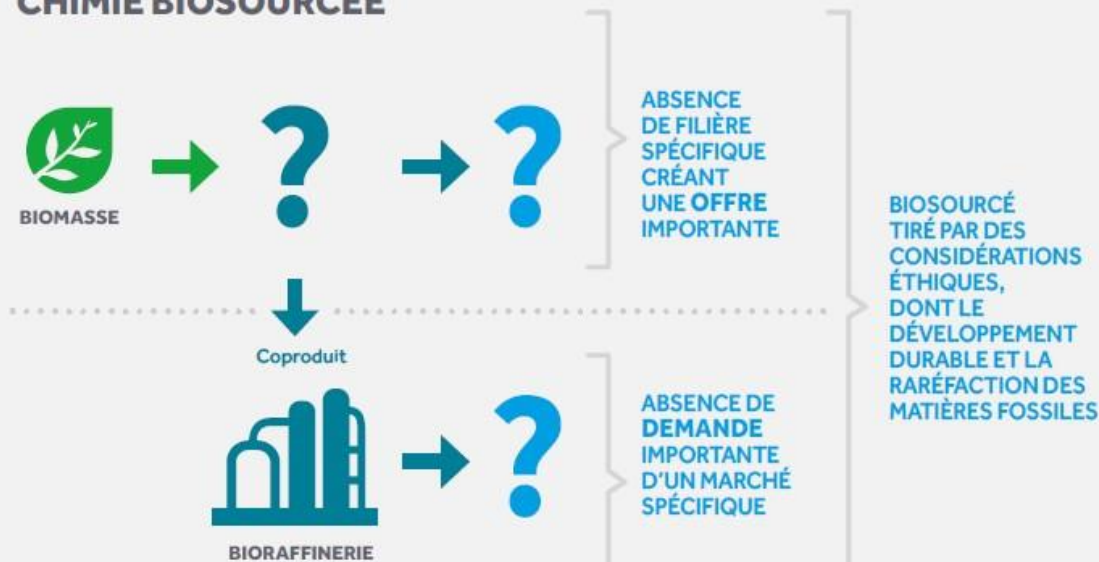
CHIMIE BIOSOURCÉE

BIOMASSE

?

?

ABSENCE DE FILIÈRE SPÉCIFIQUE CRÉANT UNE OFFRE IMPORTANTE

Coproduit

BIORAFFINERIE

?

ABSENCE DE DEMANDE IMPORTANTE D'UN MARCHÉ SPÉCIFIQUE

BIOSOURCÉ TIRÉ PAR DES CONSIDÉRATIONS ÉTHIQUES, DONT LE DÉVELOPPEMENT DURABLE ET LA RARÉFACTION DES MATIÈRES FOSSILES